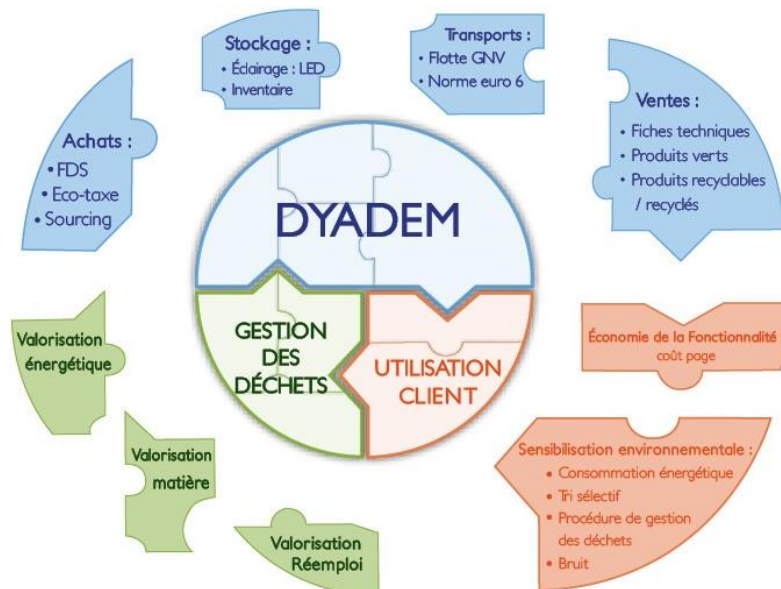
Stockage :
• Éclairage : LED
• Inventaire

Transports :
• Flotte GNV
• Norme euro 6

Achats :
• FDS
• Eco-taxe
• Sourcing

Ventes :
• Fiches techniques
• Produits verts
• Produits recyclables / recyclés

DYADEM

GESTION DES DÉCHETS

UTILISATION CLIENT

Valorisation énergétique

Économie de la Fonctionnalité
coût page

Valorisation matière

Sensibilisation environnementale :
• Consommation énergétique
• Tri sélectif
• Procédure de gestion des déchets
• Bruit

Valorisation Réemploi